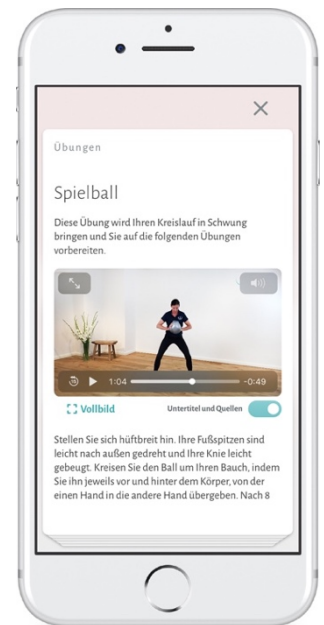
Übungen

Spielball

Diese Übung wird Ihren Kreislauf in Schwung bringen und Sie auf die folgenden Übungen vorbereiten.

1:04 −0:49

Vollbild

Untertitel und Quellen

Stellen Sie sich hüftbreit hin. Ihre Fußspitzen sind leicht nach außen gedreht und Ihre Knie leicht gebeugt. Kreisen Sie den Ball um Ihren Bauch, indem Sie ihn jeweils vor und hinter dem Körper, von der einen Hand in die andere Hand übergeben. Nach 8